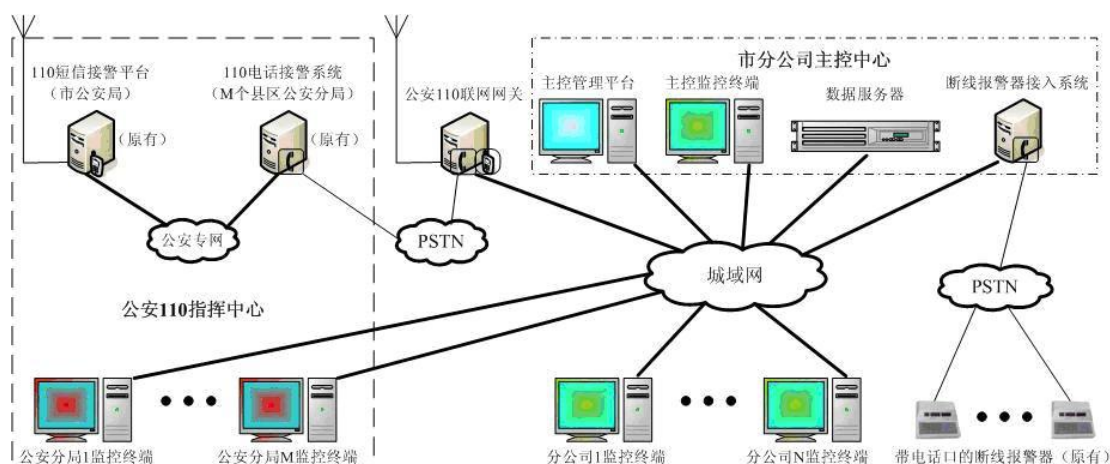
110短信接警平台
（市公安局）

110电话接警系统
（M个县区公安分局）

（原有）

（原有）

公安110联网网关

市分公司主控中心

主控管理平台

主控监控终端

数据服务器

断线报警器接入系统

公安专网

PSTN

城域网

PSTN

公安110指挥中心

公安分局1监控终端

公安分局M监控终端

分公司1监控终端

分公司N监控终端

带电话口的断线报警器（原有）